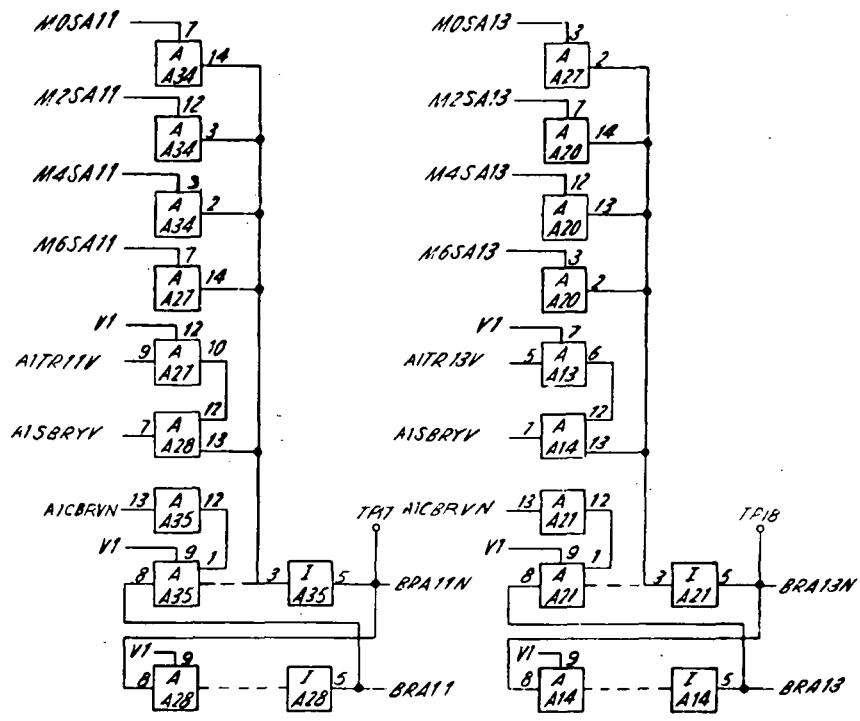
M0SA11
7
A
A34
14

M2SA11
12
A
A34
3

M4SA11
3
A
A34
2

M6SA11
7
A
A27
14

V1
12
AITR11V
9
A
A27
10

AISBRYV
7
A
A28
12
13

AICBRVN
13
A
A35
12

V1
9
8
A
A35
1

TP17
3
I
A35
5
BRA11N

V1
9
8
A
A28
I
A28
5
BRA11

M0SA13
3
A
A27
2

M2SA13
7
A
A20
14

M4SA13
12
A
A20
13

M6SA13
3
A
A20
2

V1
7
AITR13V
5
A
A13
6

AISBRYV
7
A
A14
12
13

AICBRVN
13
A
A21
12

V1
9
8
A
A21
1

TP18
3
I
A21
5
BRA13N

V1
9
8
A
A14
I
A14
5
BRA13